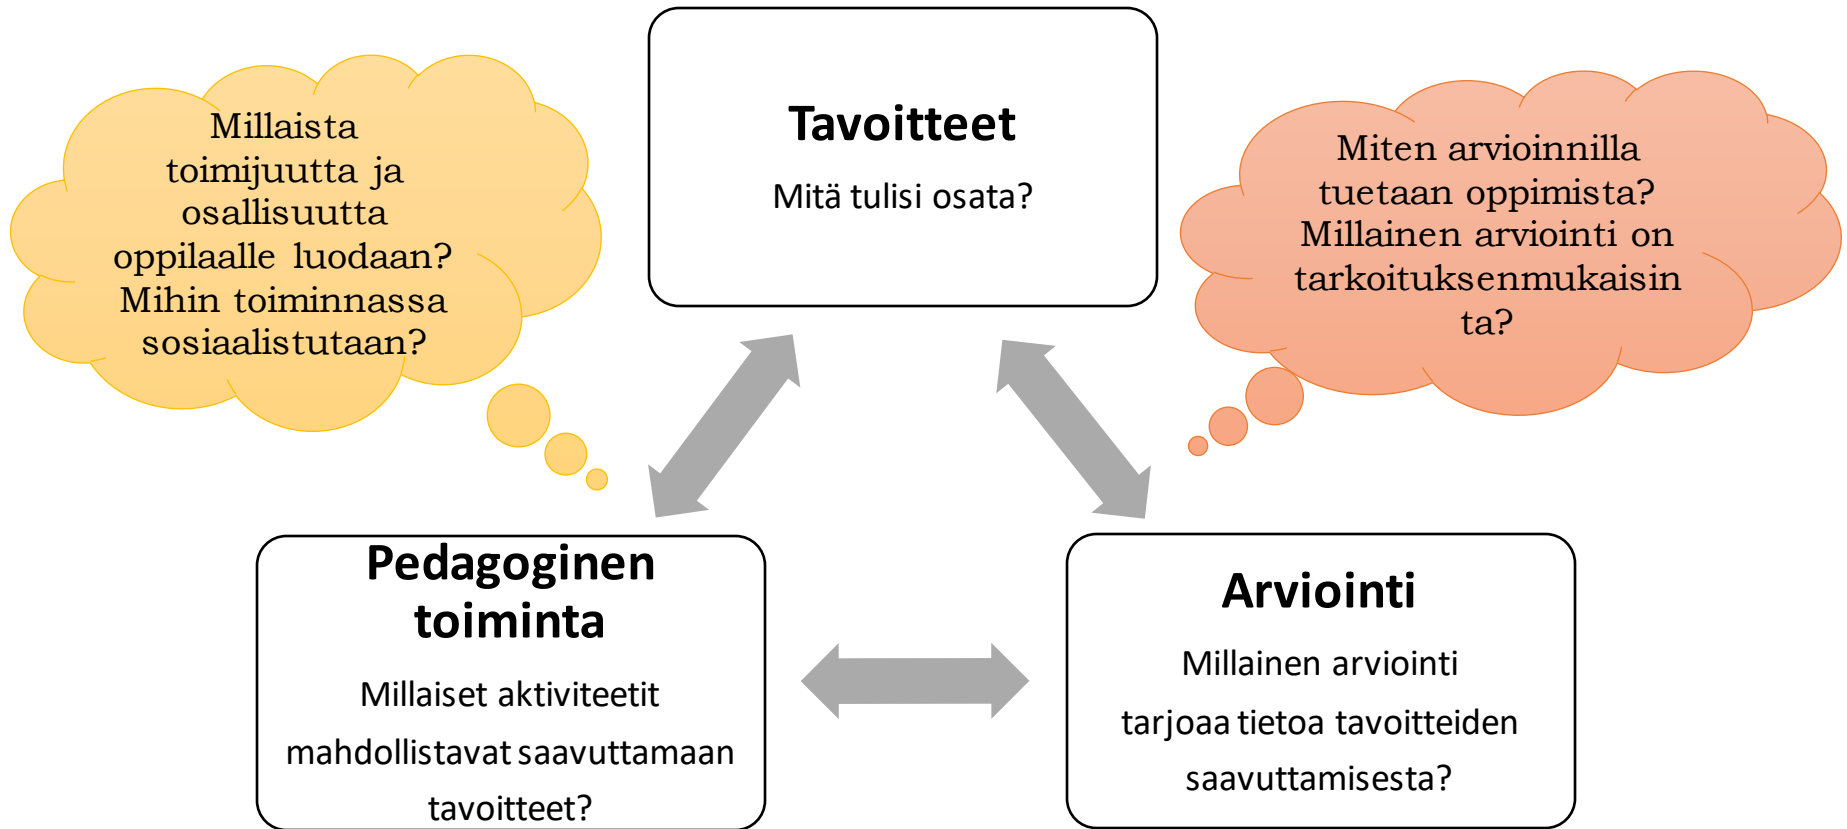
Millaista toimijuutta ja osallisuutta oppilaalle luodaan? Mihin toiminnassa sosiaalistutaan?

Tavoitteet

Mitä tulisi osata?

Miten arvioinnilla tuetaan oppimista? Millainen arviointi on tarkoituksenmukaisinta?

Pedagoginen toiminta

Millaiset aktiviteetit mahdollistavat saavuttamaan tavoitteet?

Arviointi

Millainen arviointi tarjoaa tietoa tavoitteiden saavuttamisesta?